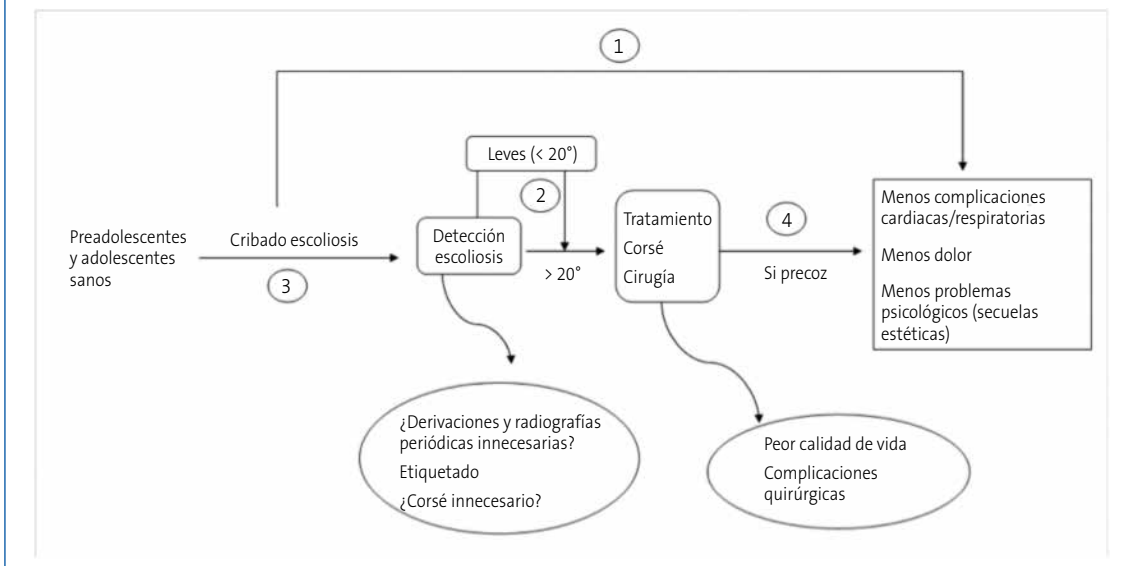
1

Leves (< 20°)

2

Preadolescentes y adolescentes sanos

Cribado escoliosis

3

Detección escoliosis

> 20°

Tratamiento
Corsé
Cirugía

4

Si precoz

Menos complicaciones cardiacas/respiratorias

Menos dolor

Menos problemas psicológicos (secuelas estéticas)

¿Derivaciones y radiografías periódicas innecesarias?

Etiquetado

¿Corsé innecesario?

Peor calidad de vida

Complicaciones quirúrgicas